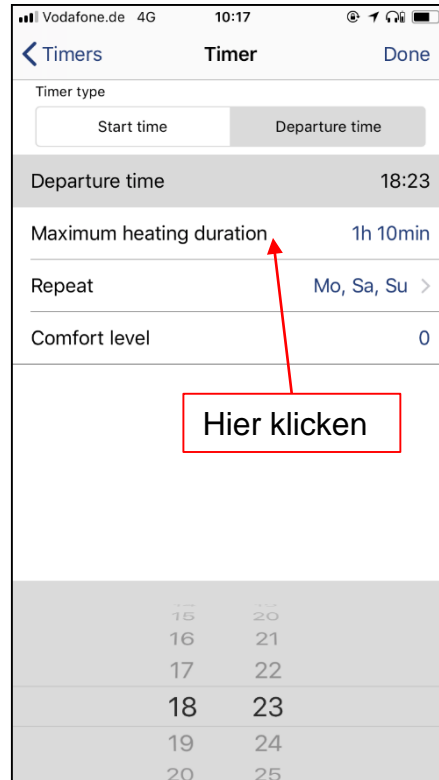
Vodafone.de 4G 10:17

< Timers Timer Done

Timer type

Start time | Departure time

Departure time 18:23

Maximum heating duration 1h 10min

Repeat Mo, Sa, Su >

Comfort level 0

Hier klicken

15 20
16 21
17 22
18 23
19 24
20 25